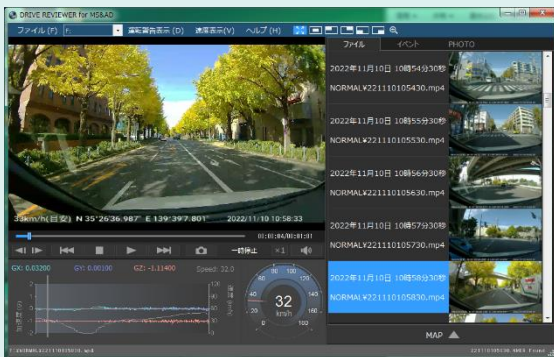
DRIVE REVIEWER for MS&AD

ファイル (F)　F:　運転警告表示 (D)　速度表示(V)　ヘルプ (H)

ファイル　イベント　PHOTO

33km/h(目安) N 35°26'36.987" E 139°39'7.801"　2022/11/10 10:58:33

00:01:04/00:01:01

一時停止　×1

GX: 0.03200　GY: 0.00100　GZ: -1.11400　Speed: 32.0

32
km/h

2022年11月10日 10時54分30秒
NORMAL¥221110105430.mp4

2022年11月10日 10時55分30秒
NORMAL¥221110105530.mp4

2022年11月10日 10時56分30秒
NORMAL¥221110105630.mp4

2022年11月10日 10時57分30秒
NORMAL¥221110105730.mp4

2022年11月10日 10時58分30秒
NORMAL¥221110105830.mp4

MAP ▲